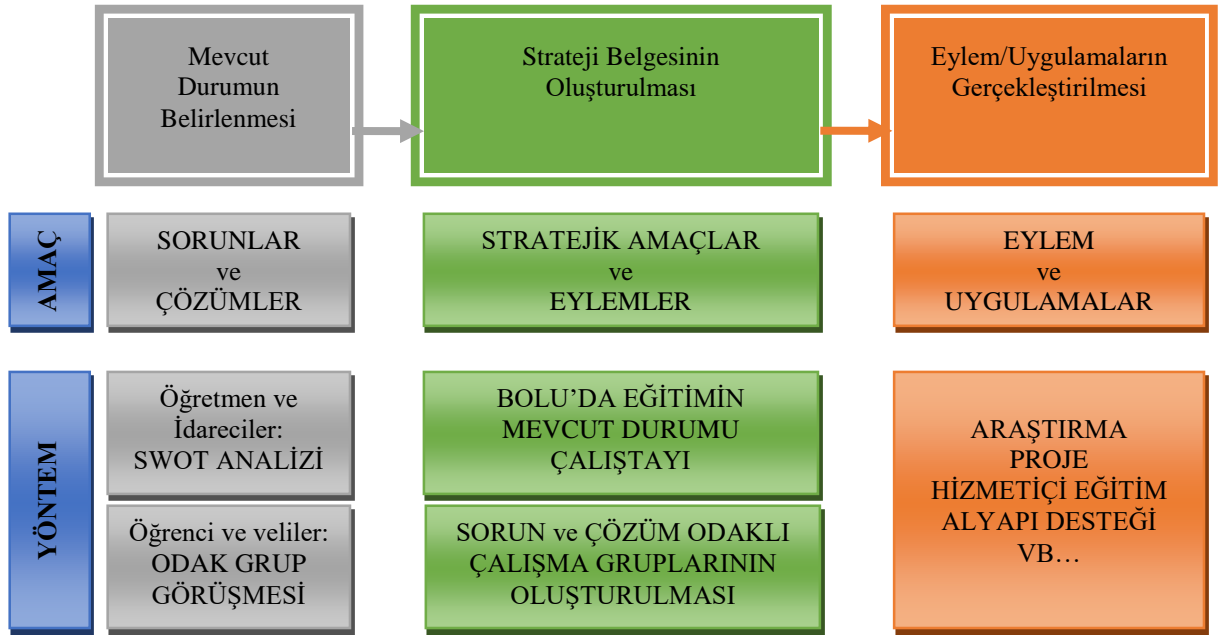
Mevcut Durumun Belirlenmesi

Strateji Belgesinin Oluşturulması

Eylem/Uygulamaların Gerçekleştirilmesi

AMAÇ

SORUNLAR ve ÇÖZÜMLER

STRATEJİK AMAÇLAR ve EYLEMLER

EYLEM ve UYGULAMALAR

YÖNTEM

Öğretmen ve İdareciler: SWOT ANALİZİ

Öğrenci ve veliler: ODAK GRUP GÖRÜŞMESİ

BOLU'DA EĞİTİMİN MEVCUT DURUMU ÇALIŞTAYI

SORUN ve ÇÖZÜM ODAKLI ÇALIŞMA GRUPLARININ OLUŞTURULMASI

ARAŞTIRMA
PROJE
HİZMETİÇİ EĞİTİM
ALYAPI DESTEĞİ
VB…